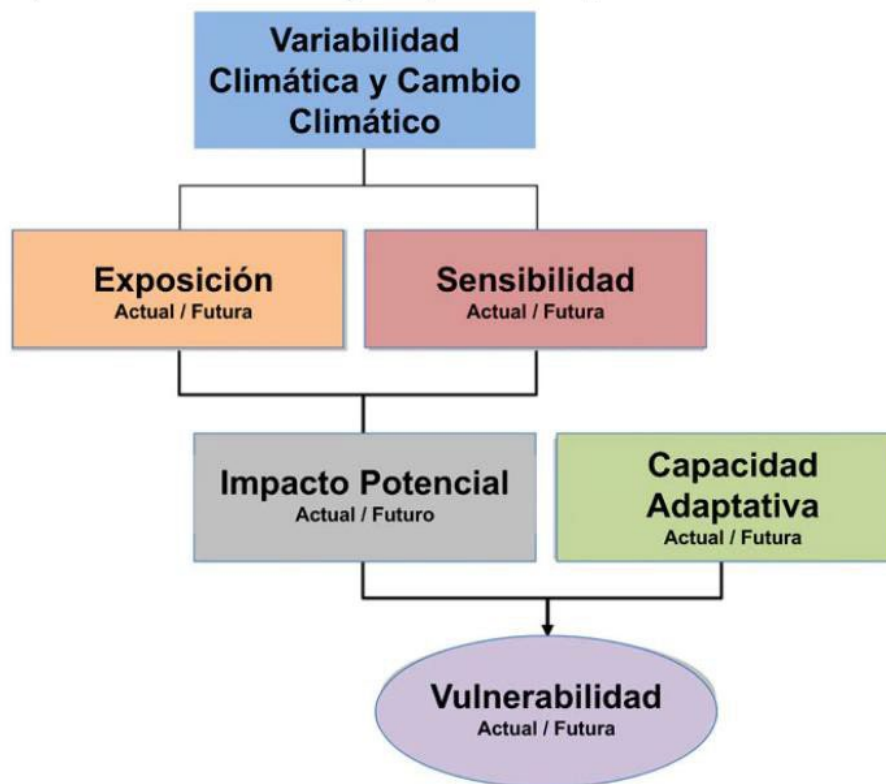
Variabilidad Climática y Cambio Climático

Exposición
Actual / Futura

Sensibilidad
Actual / Futura

Impacto Potencial
Actual / Futuro

Capacidad Adaptativa
Actual / Futura

Vulnerabilidad
Actual / Futura